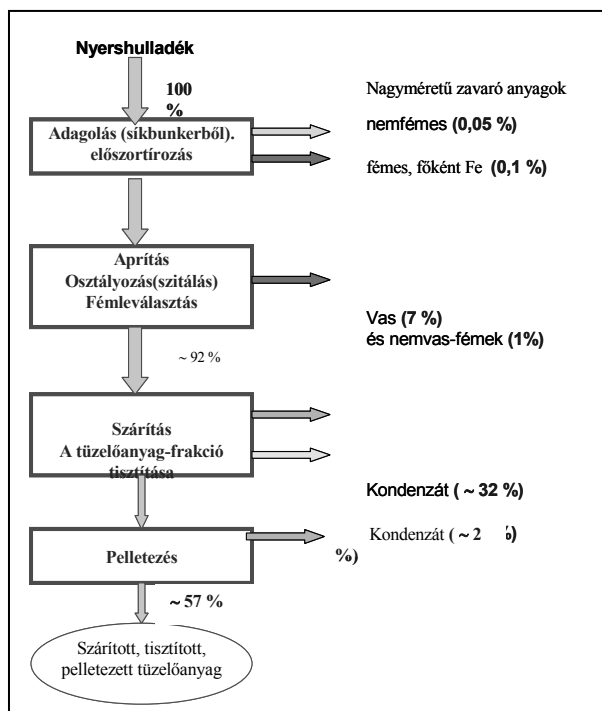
Nyershulladék

100 %

Adagolás (síkbunkerből). előszortírozás

Nagyméretű zavaró anyagok

nemfémes (0,05 %)

fémes, főként Fe (0,1 %)

Aprítás Osztályozás(szitálás) Fémleválasztás

Vas (7 %) és nemvas-fémek (1%)

~ 92 %

Szárítás A tüzelőanyag-frakció tisztítása

Kondenzát ( ~ 32 %)

Pelletezés

Kondenzát ( ~ 2 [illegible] %)

~ 57 %

Szárított, tisztított, pelletezett tüzelőanyag